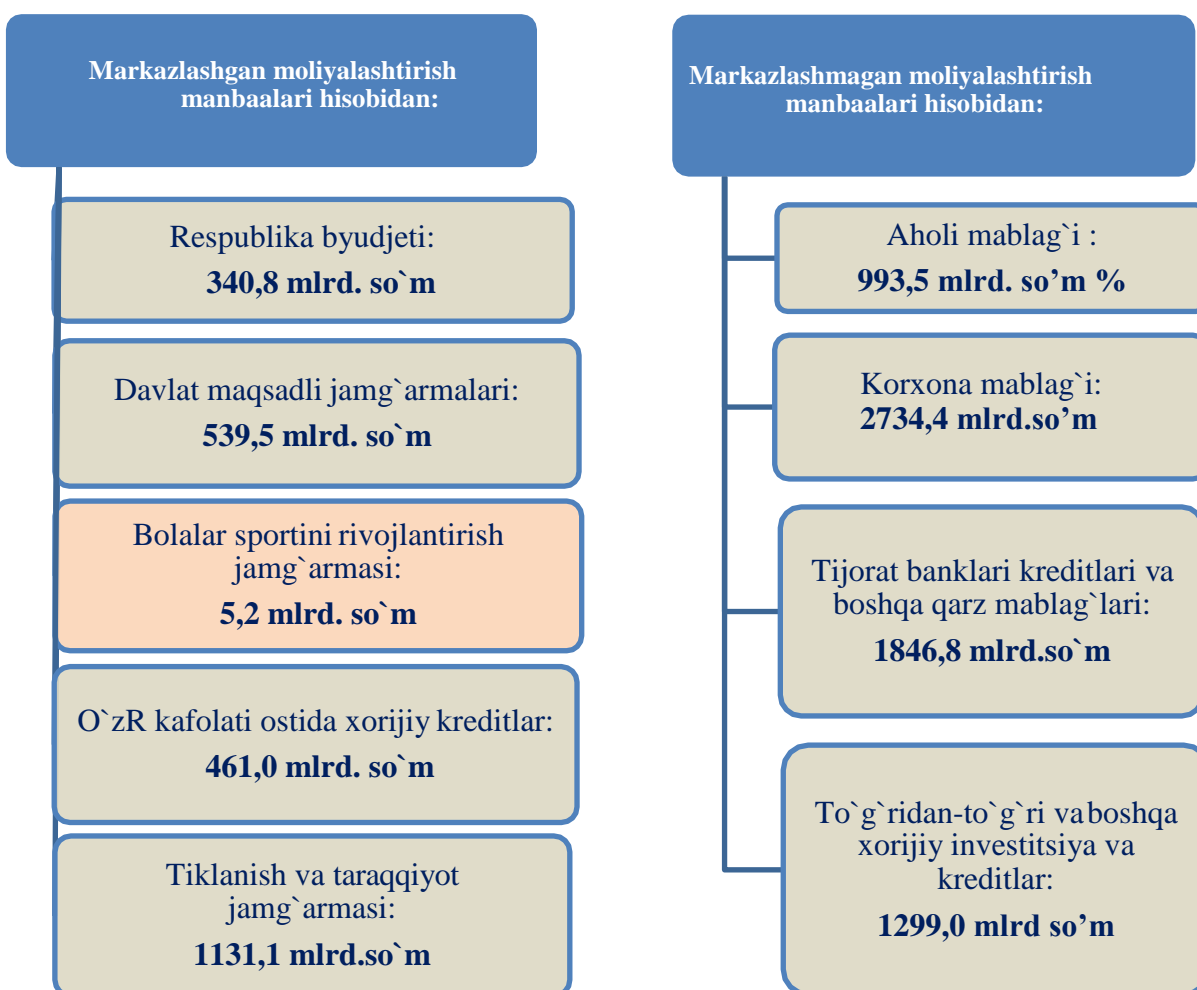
Markazlashgan moliyalashtirish manbaalari hisobidan:

Respublika byudjeti:
340,8 mlrd. so`m

Davlat maqsadli jamg`armalari:
539,5 mlrd. so`m

Bolalar sportini rivojlantirish jamg`armasi:
5,2 mlrd. so`m

O`zR kafolati ostida xorijiy kreditlar:
461,0 mlrd. so`m

Tiklanish va taraqqiyot jamg`armasi:
1131,1 mlrd.so`m

Markazlashmagan moliyalashtirish manbaalari hisobidan:

Aholi mablag`i :
993,5 mlrd. so'm %

Korxona mablag`i:
2734,4 mlrd.so'm

Tijorat banklari kreditlari va boshqa qarz mablag`lari:
1846,8 mlrd.so`m

To`g`ridan-to`g`ri va boshqa xorijiy investitsiya va kreditlar:
1299,0 mlrd so'm